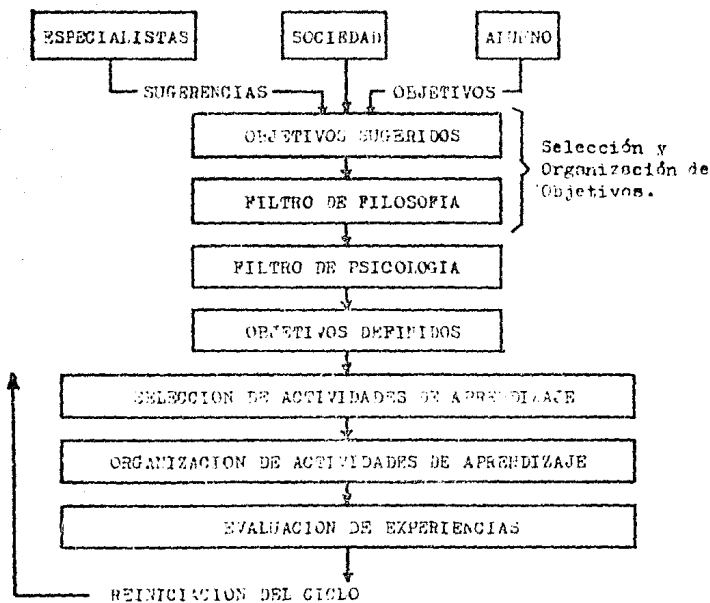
ESPECIALISTAS

SOCIEDAD

ALUMNO

SUGERENCIAS

OBJETIVOS

OBJETIVOS SUGERIDOS

FILTRO DE FILOSOFIA

Selección y Organización de Objetivos.

FILTRO DE PSICOLOGIA

OBJETIVOS DEFINIDOS

SELECCION DE ACTIVIDADES DE APRENDIZAJE

ORGANIZACION DE ACTIVIDADES DE APRENDIZAJE

EVALUACION DE EXPERIENCIAS

REINICIACION DEL CICLO